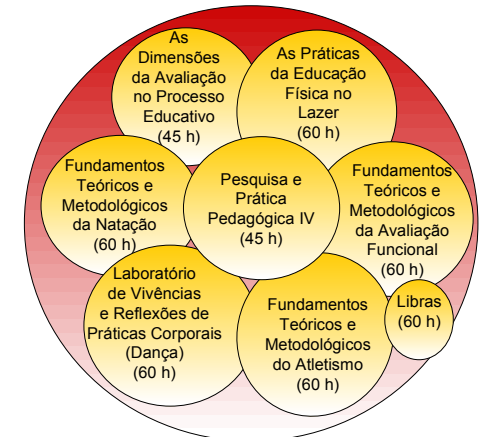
As Dimensões da Avaliação no Processo Educativo (45 h)

As Práticas da Educação Física no Lazer (60 h)

Fundamentos Teóricos e Metodológicos da Natação (60 h)

Pesquisa e Prática Pedagógica IV (45 h)

Fundamentos Teóricos e Metodológicos da Avaliação Funcional (60 h)

Laboratório de Vivências e Reflexões de Práticas Corporais (Dança) (60 h)

Fundamentos Teóricos e Metodológicos do Atletismo (60 h)

Libras (60 h)